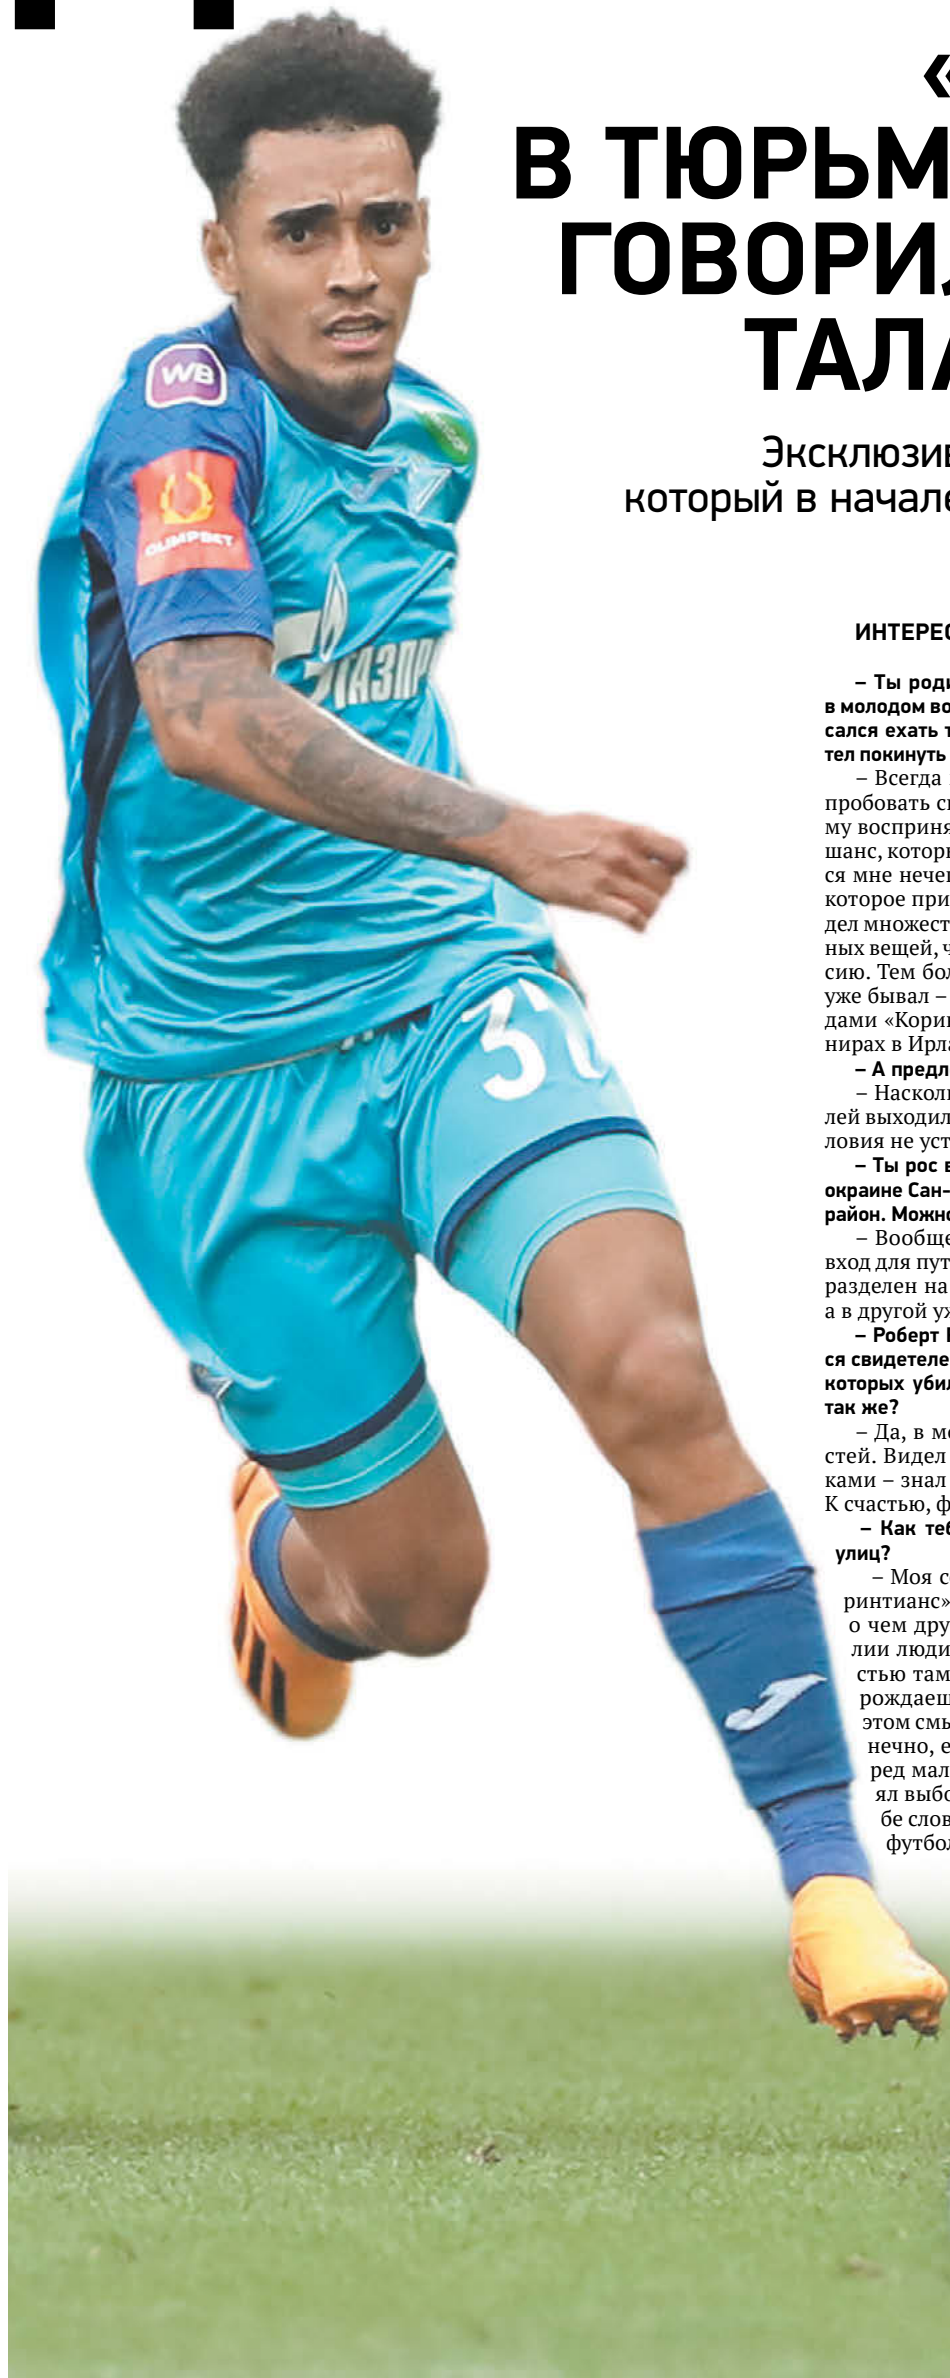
«
В ТЮРЬМ
ГОВОРИ
ТАЛ

Эксклюзи
который в начале

ИНТЕРЕС

– Ты род
в молодом во
сался ехать 
тел покинуть
– Всегда
пробовать с
му восприня
шанс, котор
ся мне нече
которое при
дел множест
ных вещей, 
сию. Тем бол
уже бывал –
дами «Кори
нирах в Ирл
– А предл
– Наскол
лей выходил
ловия не уст
– Ты рос в
окраине Сан-
район. Можн
– Вообще
вход для пут
разделен на
а в другой у
– Роберт 
ся свидетеле
которых уби
так же?
– Да, в м
стей. Видел 
ками – знал
К счастью, ф
– Как те
улиц?
– Моя с
ринтианс»
о чем дру
лии люди
стью там
рождаеш
этом смы
нечно, е
ред мал
ял выбо
бе слов
футбо